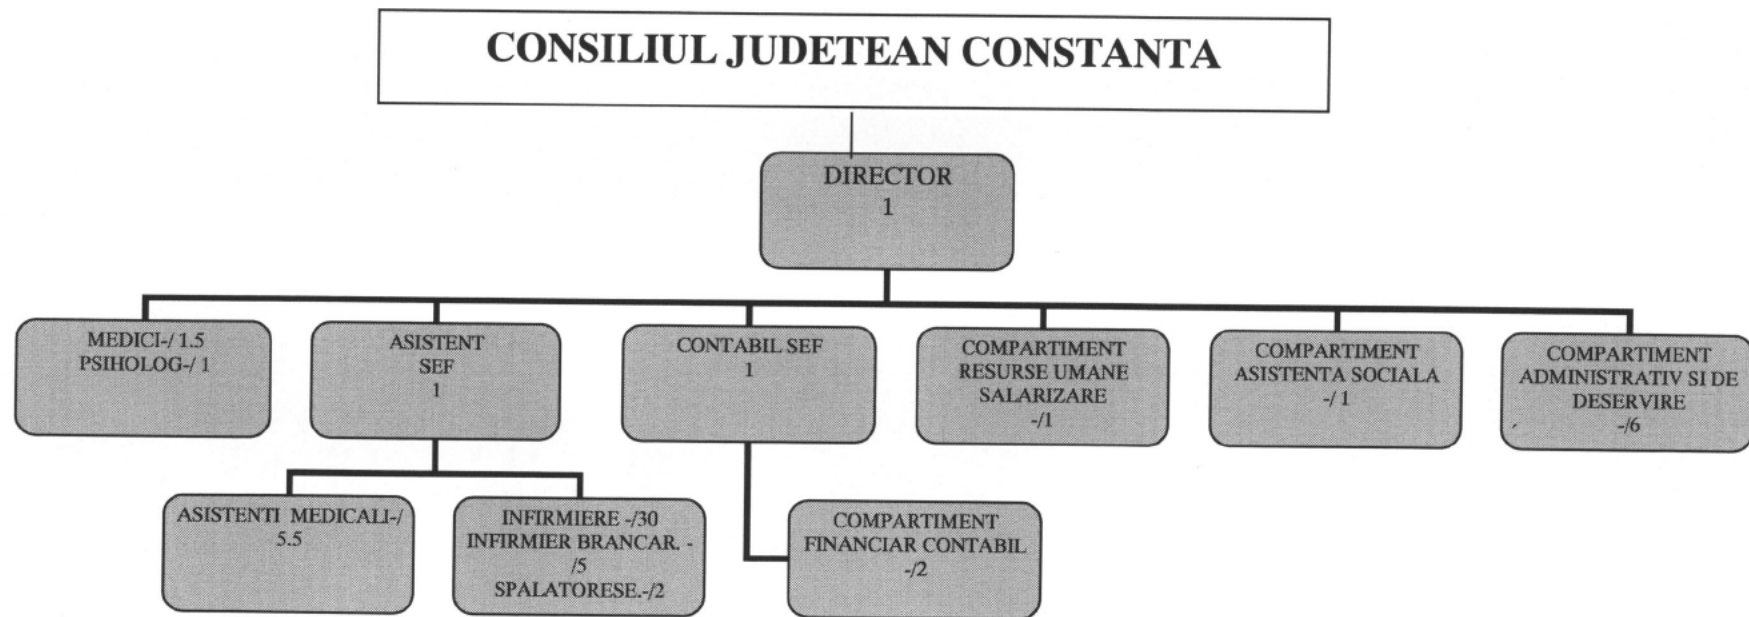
CONSILIUL JUDETEAN CONSTANTA

DIRECTOR
1

MEDICI-/ 1.5
PSIHOLOG-/ 1

ASISTENT
SEF
1

CONTABIL SEF
1

COMPARTIMENT
RESURSE UMANE
SALARIZARE
-/1

COMPARTIMENT
ASISTENTA SOCIALA
-/ 1

COMPARTIMENT
ADMINISTRATIV SI DE
DESERVIRE
-/6

ASISTENTI MEDICALI-/
5.5

INFIRMIERE -/30
INFIRMIER BRANCAR. -/5
SPALATORESE.-/2

COMPARTIMENT
FINANCIAR CONTABIL
-/2